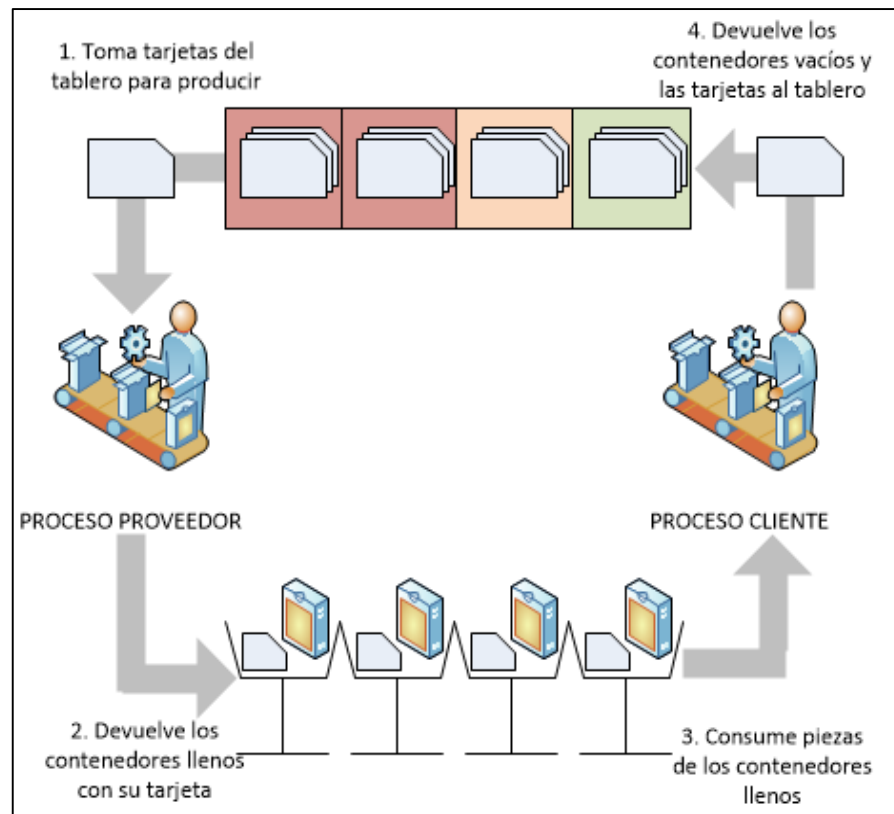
1. Toma tarjetas del tablero para producir

4. Devuelve los contenedores vacíos y las tarjetas al tablero

PROCESO PROVEEDOR

PROCESO CLIENTE

2. Devuelve los contenedores llenos con su tarjeta

3. Consume piezas de los contenedores llenos